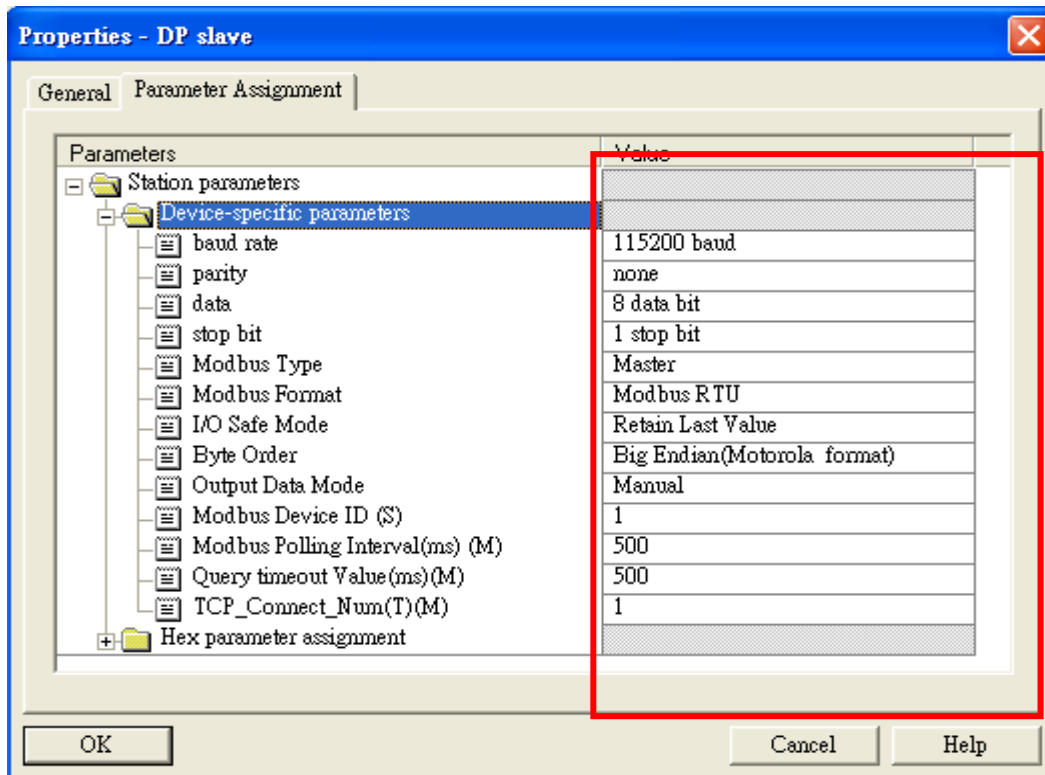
Properties - DP slave

General | Parameter Assignment

| Parameters | Value |
|---|---|
| Station parameters | |
| Device-specific parameters | |
| baud rate | 115200 baud |
| parity | none |
| data | 8 data bit |
| stop bit | 1 stop bit |
| Modbus Type | Master |
| Modbus Format | Modbus RTU |
| I/O Safe Mode | Retain Last Value |
| Byte Order | Big Endian(Motorola format) |
| Output Data Mode | Manual |
| Modbus Device ID (S) | 1 |
| Modbus Polling Interval(ms) (M) | 500 |
| Query timeout Value(ms)(M) | 500 |
| TCP_Connect_Num(T)(M) | 1 |
| Hex parameter assignment | |

OK | Cancel | Help